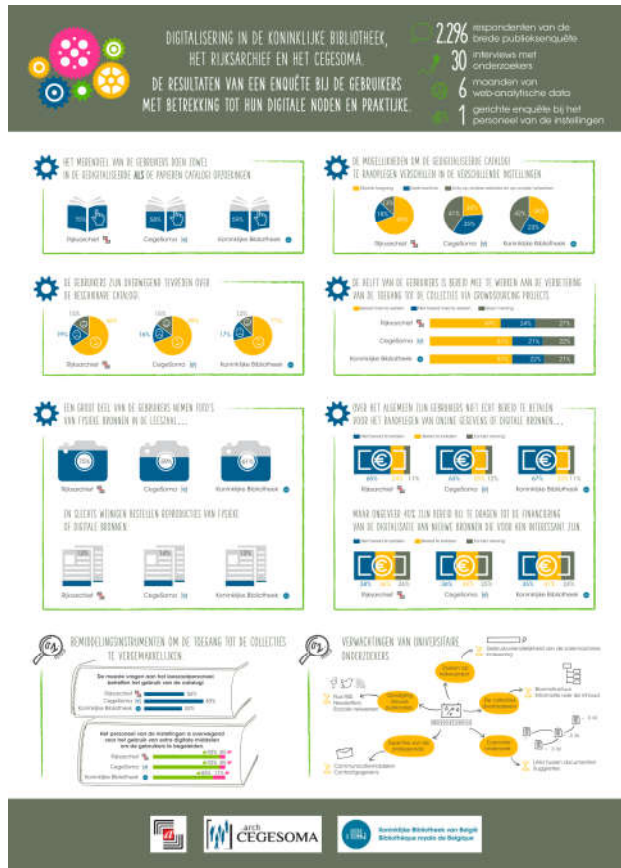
DIGITALISERING IN DE KONINKLIJKE BIBLIOTHEEK, HET RIJKSARCHIEF EN HET CEGESOMA.

DE RESULTATEN VAN EEN ENQUÊTE BIJ DE GEBRUIKERS MET BETREKKING TOT HUN DIGITALE NODEN EN PRAKTIJKE.

2.296 respondenten van de brede publieksenquête

30 interviews met onderzoekers

6 maanden van web-analytische data

1 gerichte enquête bij het personeel van de instellingen

HET MERENDEEL VAN DE GEBRUIKERS DOEN ZOWEL IN DE GEDIGITALISEERDE ALS DE PAPIEREN CATALOGI OPZOEKINGEN

70% Rijksarchief
58% Cegesoma
59% Koninklijke Bibliotheek

DE MOGELIJKHEDEN OM DE GEDIGITALISEERDE CATALOGI TE RAADPLEGEN VERSCHILLEN IN DE VERSCHILLENDE INSTELLINGEN

Rijksarchief
Cegesoma
Koninklijke Bibliotheek

DE GEBRUIKERS ZIJN OVERWEGEND TEVREDEN OVER DE BESCHIKBARE CATALOGI

Rijksarchief
Cegesoma
Koninklijke Bibliotheek

DE HELFT VAN DE GEBRUIKERS IS BEREID MEE TE WERKEN AAN DE VERBETERING VAN DE TOEGANG TOT DE COLLECTIES VIA CROWDSOURCING PROJECTS

Rijksarchief 24% 27%
Cegesoma 21% 32%
Koninklijke Bibliotheek 22% 21%

EEN GROOT DEEL VAN DE GEBRUIKERS NEMEN FOTO'S VAN FYSIEKE BRONNEN IN DE LEESZAAL...

Rijksarchief
Cegesoma
Koninklijke Bibliotheek

EN SLECHTS WEINIGEN BESTELLEN REPRODUCTIES VAN FYSIEKE OF DIGITALE BRONNEN.

Rijksarchief
Cegesoma
Koninklijke Bibliotheek

OVER HET ALGEMEEN ZIJN GEBRUIKERS NIET ECHT BEREID TE BETALEN VOOR HET RAADPLEGEN VAN ONLINE GEGEVENS OF DIGITALE BRONNEN...

Rijksarchief
Cegesoma
Koninklijke Bibliotheek

MAAR ONGEVEER 40% ZIJN BEREID BIJ TE DRAGEN TOT DE FINANCIERING VAN DE DIGITALISATIE VAN NIEUWE BRONNEN DIE VOOR HEN INTERESSANT ZIJN

Rijksarchief
Cegesoma
Koninklijke Bibliotheek

BEMIDDELINGSINSTRUMENTEN OM DE TOEGANG TOT DE COLLECTIES TE VERGEMAKKELIJKEN

Rijksarchief
Cegesoma
Koninklijke Bibliotheek

Rijksarchief
Cegesoma
Koninklijke Bibliotheek

VERWACHTINGEN VAN UNIVERSITAIRE ONDERZOEKERS

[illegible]

Koninklijke Bibliotheek van België
Bibliothèque royale de Belgique

arch CEGESOMA